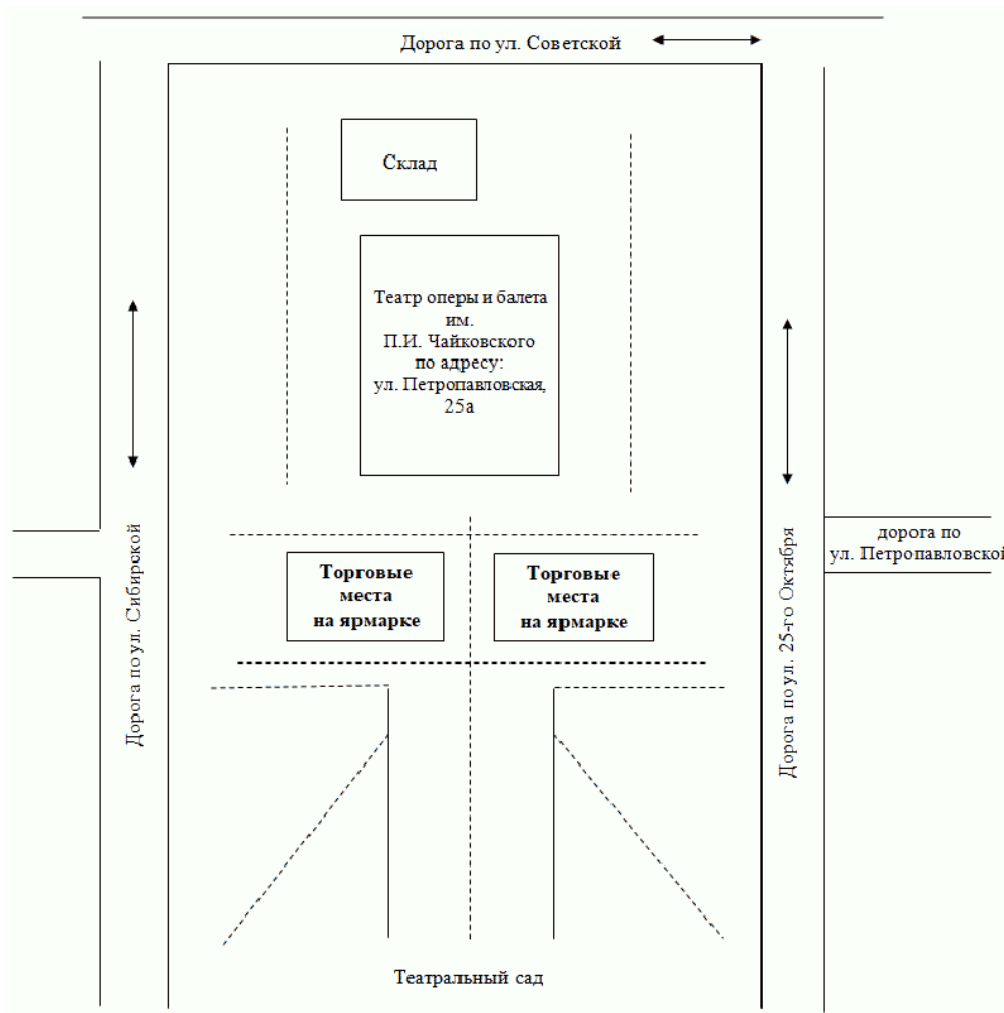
Дорога по ул. Советской

Склад

Театр оперы и балета им. П.И. Чайковского по адресу: ул. Петропавловская, 25а

Дорога по ул. Сибирской

Торговые места на ярмарке

Торговые места на ярмарке

Дорога по ул. 25-го Октября

дорога по ул. Петропавловской

Театральный сад